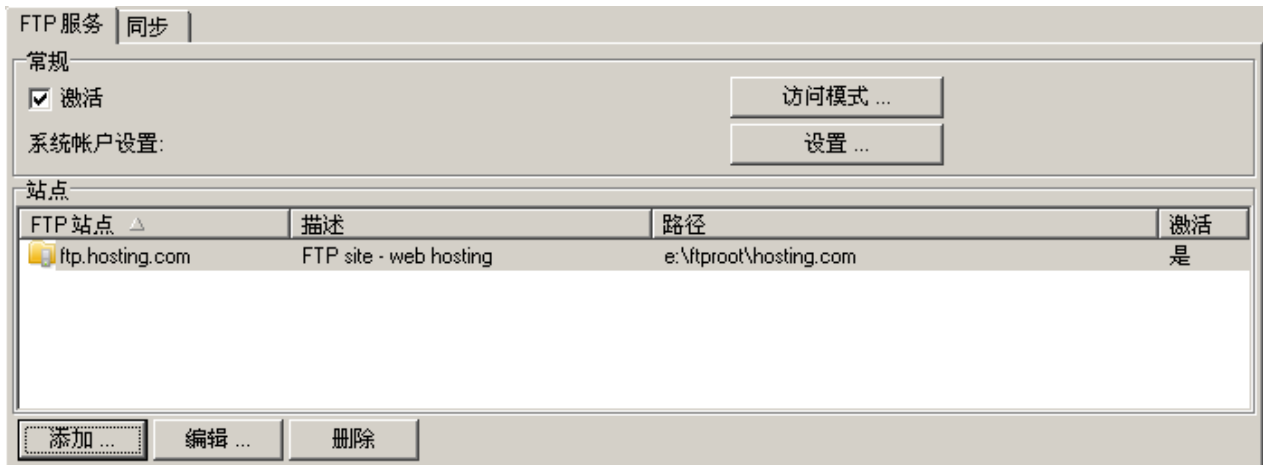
FTP 服务 同步

常规

☑ 激活

访问模式 ...

系统帐户设置:

设置 ...

站点

| FTP 站点 △ | 描述 | 路径 | 激活 |
|---|---|---|---|
| ftp.hosting.com | FTP site - web hosting | e:\ftproot\hosting.com | 是 |

添加 ... 编辑 ... 删除